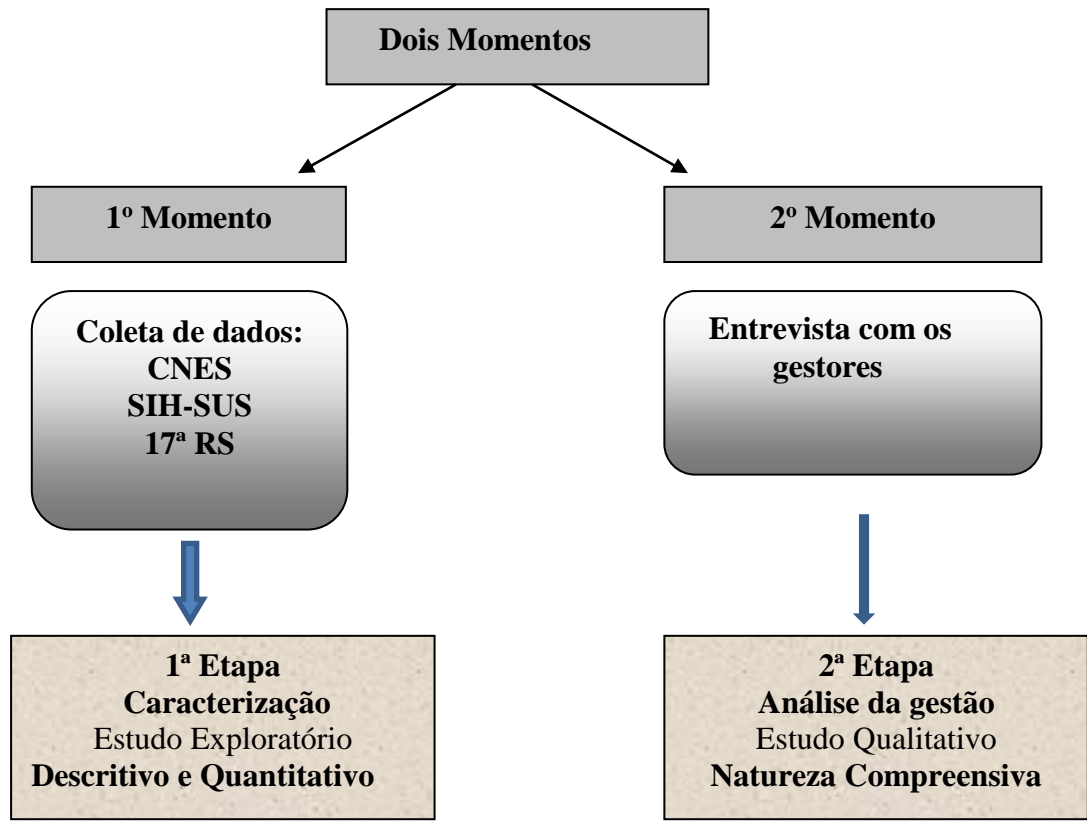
Dois Momentos

1º Momento

2º Momento

Coleta de dados:
CNES
SIH-SUS
17ª RS

Entrevista com os gestores

1ª Etapa
Caracterização
Estudo Exploratório
Descritivo e Quantitativo

2ª Etapa
Análise da gestão
Estudo Qualitativo
Natureza Compreensiva